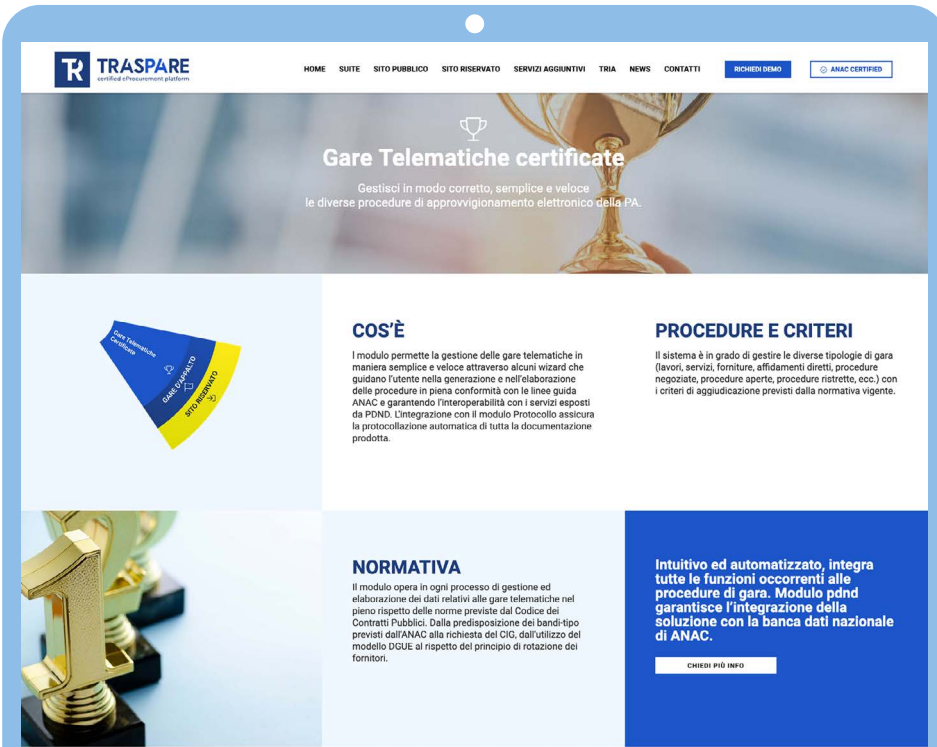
TR TRASPARE
certified eProcurement platform

HOME SUITE SITO PUBBLICO SITO RISERVATO SERVIZI AGGIUNTIVI TRIA NEWS CONTATTI RICHIEDI DEMO ANAC CERTIFIED

Gare Telematiche certificate

Gestisci in modo corretto, semplice e veloce le diverse procedure di approvvigionamento elettronico della PA.

Gare Telematiche Certificate
GARE D'APPALTO
SITO RISERVATO

COS'È

Il modulo permette la gestione delle gare telematiche in maniera semplice e veloce attraverso alcuni wizard che guidano l'utente nella generazione e nell'elaborazione delle procedure in piena conformità con le linee guida ANAC e garantendo l'interoperabilità con i servizi esposti da PDND. L'integrazione con il modulo Protocollo assicura la protocollazione automatica di tutta la documentazione prodotta.

PROCEDURE E CRITERI

Il sistema è in grado di gestire le diverse tipologie di gara (lavori, servizi, forniture, affidamenti diretti, procedure negoziate, procedure aperte, procedure ristrette, ecc.) con i criteri di aggiudicazione previsti dalla normativa vigente.

NORMATIVA

Il modulo opera in ogni processo di gestione ed elaborazione dei dati relativi alle gare telematiche nel pieno rispetto delle norme previste dal Codice dei Contratti Pubblici. Dalla predisposizione dei bandi-tipo previsti dall'ANAC alla richiesta del CIG, dall'utilizzo del modello DGUE al rispetto del principio di rotazione dei fornitori.

Intuitivo ed automatizzato, integra tutte le funzioni occorrenti alle procedure di gara. Modulo pdnd garantisce l'integrazione della soluzione con la banca dati nazionale di ANAC.

CHIEDI PIÙ INFO